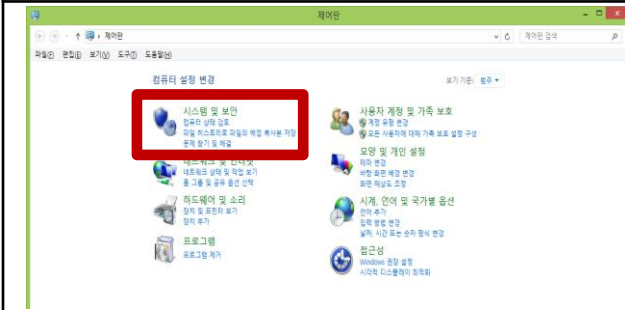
제어판

제어판

제어판 검색

파일(F) 편집(E) 보기(V) 도구(T) 도움말(H)

컴퓨터 설정 변경

보기 기준: 범주 ▾

시스템 및 보안
컴퓨터 상태 검토
파일 히스토리로 파일의 백업 복사본 저장
문제 찾기 및 해결

네트워크 및 인터넷
네트워크 상태 및 작업 보기
홈 그룹 및 공유 옵션 선택

하드웨어 및 소리
장치 및 프린터 보기
장치 추가

프로그램
프로그램 제거

사용자 계정 및 가족 보호
계정 유형 변경
모든 사용자에 대해 가족 보호 설정 구성

모양 및 개인 설정
테마 변경
바탕 화면 배경 변경
화면 해상도 조정

시계, 언어 및 국가별 옵션
언어 추가
입력 방법 변경
날짜, 시간 또는 숫자 형식 변경

접근성
Windows 권장 설정
시각적 디스플레이 최적화